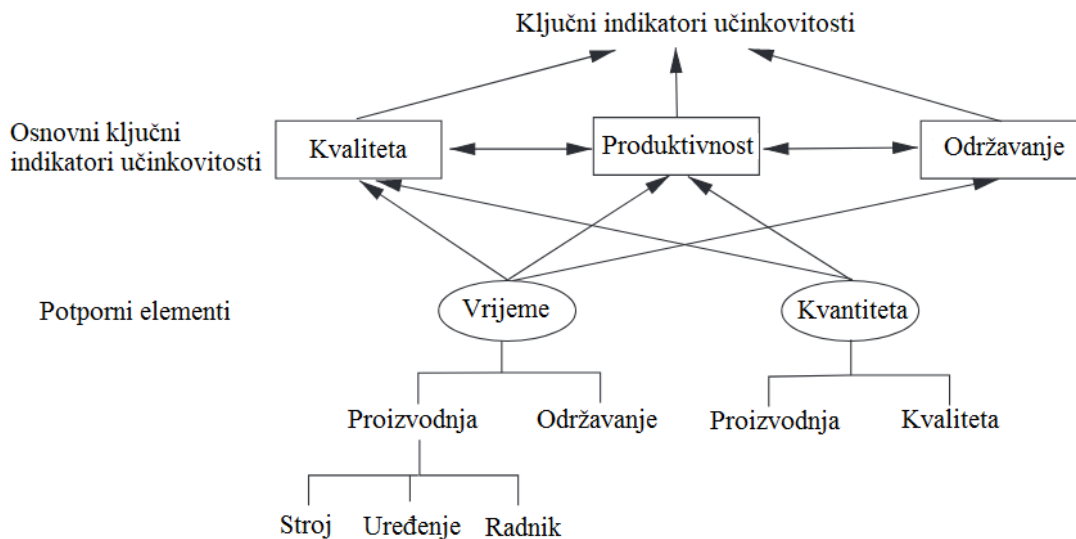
Ključni indikatori učinkovitosti

Osnovni ključni indikatori učinkovitosti

Kvaliteta

Produktivnost

Održavanje

Potporni elementi

Vrijeme

Kvantiteta

Proizvodnja

Održavanje

Proizvodnja

Kvaliteta

Stroj

Uređenje

Radnik